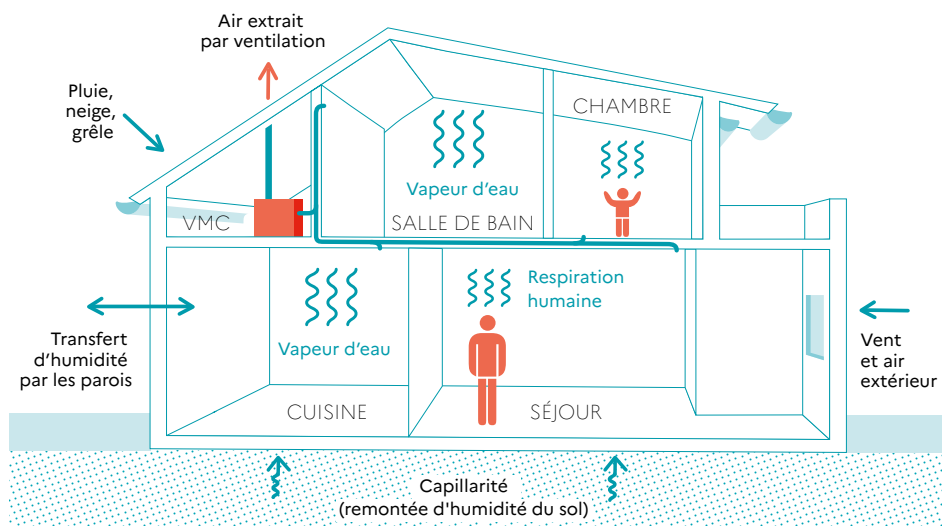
Air extrait par ventilation

Pluie, neige, grêle

CHAMBRE

Vapeur d'eau

VMC

SALLE DE BAIN

Respiration humaine

Transfert d'humidité par les parois

Vapeur d'eau

Vent et air extérieur

CUISINE

SÉJOUR

Capillarité (remontée d'humidité du sol)